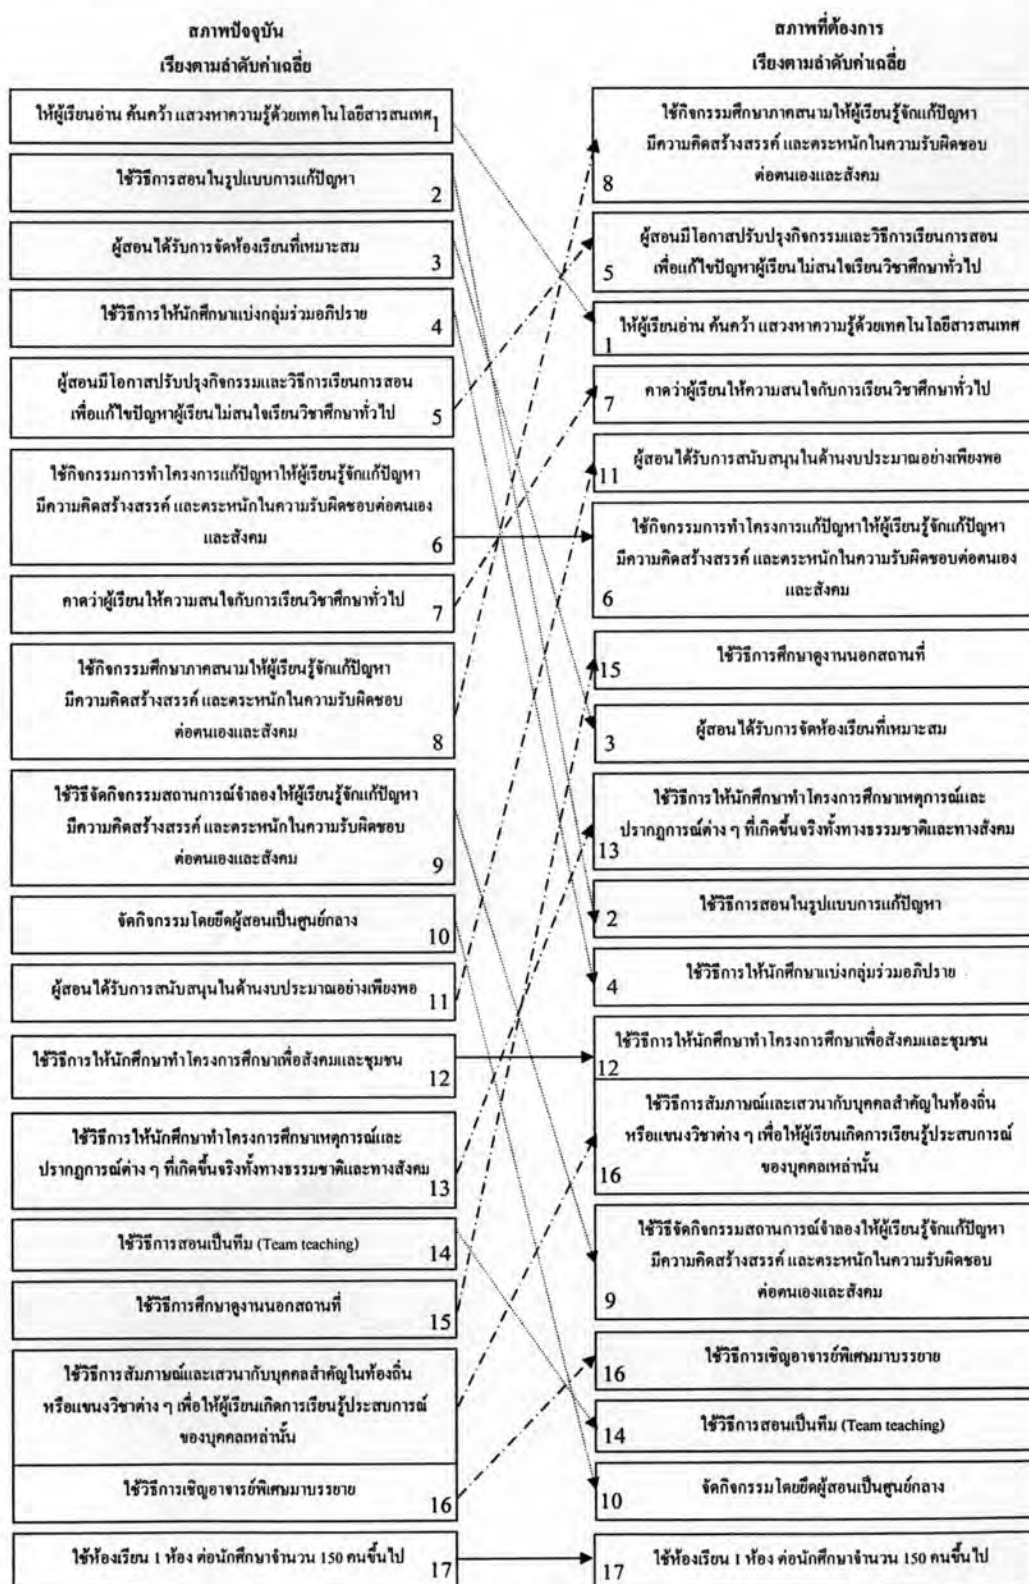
สภาพปัจจุบัน
เรียงตามลำดับค่าเฉลี่ย

ให้ผู้เรียนอ่าน ค้นคว้า แสวงหาความรู้ด้วยเทคโนโลยีสารสนเทศ 1

ใช้วิธีการสอนในรูปแบบการแก้ปัญหา 2

ผู้สอนได้รับการจัดห้องเรียนที่เหมาะสม 3

ใช้วิธีการให้นักศึกษาแบ่งกลุ่มร่วมอภิปราย 4

ผู้สอนมีโอกาสปรับปรุงกิจกรรมและวิธีการเรียนการสอน เพื่อแก้ไขปัญหาผู้เรียนไม่สนใจเรียนวิชาศึกษาทั่วไป 5

ใช้กิจกรรมการทำโครงการแก้ปัญหาให้ผู้เรียนรู้จักแก้ปัญหา มีความคิดสร้างสรรค์ และตระหนักในความรับผิดชอบต่อตนเอง และสังคม 6

คาดว่าผู้เรียนให้ความสนใจกับการเรียนวิชาศึกษาทั่วไป 7

ใช้กิจกรรมศึกษาภาคสนามให้ผู้เรียนรู้จักแก้ปัญหา มีความคิดสร้างสรรค์ และตระหนักในความรับผิดชอบต่อตนเองและสังคม 8

ใช้วิธีจัดกิจกรรมสถานการณ์จำลองให้ผู้เรียนรู้จักแก้ปัญหา มีความคิดสร้างสรรค์ และตระหนักในความรับผิดชอบต่อตนเองและสังคม 9

จัดกิจกรรมโดยยึดผู้สอนเป็นศูนย์กลาง 10

ผู้สอนได้รับการสนับสนุนในด้านงบประมาณอย่างเพียงพอ 11

ใช้วิธีการให้นักศึกษาทำโครงการศึกษาเพื่อสังคมและชุมชน 12

ใช้วิธีการให้นักศึกษาทำโครงการศึกษาเหตุการณ์และปรากฏการณ์ต่าง ๆ ที่เกิดขึ้นจริงทั้งทางธรรมชาติและทางสังคม 13

ใช้วิธีการสอนเป็นทีม (Team teaching) 14

ใช้วิธีการศึกษาดูงานนอกสถานที่ 15

ใช้วิธีการสัมภาษณ์และเสวนากับบุคคลสำคัญในท้องถิ่น หรือแขนงวิชาต่าง ๆ เพื่อให้ผู้เรียนเกิดการเรียนรู้ประสบการณ์ของบุคคลเหล่านั้น

ใช้วิธีการเชิญอาจารย์พิเศษมาบรรยาย 16

ใช้ห้องเรียน 1 ห้อง ต่อนักศึกษาจำนวน 150 คนขึ้นไป 17

สภาพที่ต้องการ
เรียงตามลำดับค่าเฉลี่ย

ใช้กิจกรรมศึกษาภาคสนามให้ผู้เรียนรู้จักแก้ปัญหา มีความคิดสร้างสรรค์ และตระหนักในความรับผิดชอบต่อตนเองและสังคม 8

ผู้สอนมีโอกาสปรับปรุงกิจกรรมและวิธีการเรียนการสอน เพื่อแก้ไขปัญหาผู้เรียนไม่สนใจเรียนวิชาศึกษาทั่วไป 5

ให้ผู้เรียนอ่าน ค้นคว้า แสวงหาความรู้ด้วยเทคโนโลยีสารสนเทศ 1

คาดว่าผู้เรียนให้ความสนใจกับการเรียนวิชาศึกษาทั่วไป 7

ผู้สอนได้รับการสนับสนุนในด้านงบประมาณอย่างเพียงพอ 11

ใช้กิจกรรมการทำโครงการแก้ปัญหาให้ผู้เรียนรู้จักแก้ปัญหา มีความคิดสร้างสรรค์ และตระหนักในความรับผิดชอบต่อตนเอง และสังคม 6

ใช้วิธีการศึกษาดูงานนอกสถานที่ 15

ผู้สอนได้รับการจัดห้องเรียนที่เหมาะสม 3

ใช้วิธีการให้นักศึกษาทำโครงการศึกษาเหตุการณ์และปรากฏการณ์ต่าง ๆ ที่เกิดขึ้นจริงทั้งทางธรรมชาติและทางสังคม 13

ใช้วิธีการสอนในรูปแบบการแก้ปัญหา 2

ใช้วิธีการให้นักศึกษาแบ่งกลุ่มร่วมอภิปราย 4

ใช้วิธีการให้นักศึกษาทำโครงการศึกษาเพื่อสังคมและชุมชน 12

ใช้วิธีการสัมภาษณ์และเสวนากับบุคคลสำคัญในท้องถิ่น หรือแขนงวิชาต่าง ๆ เพื่อให้ผู้เรียนเกิดการเรียนรู้ประสบการณ์ของบุคคลเหล่านั้น 16

ใช้วิธีจัดกิจกรรมสถานการณ์จำลองให้ผู้เรียนรู้จักแก้ปัญหา มีความคิดสร้างสรรค์ และตระหนักในความรับผิดชอบต่อตนเองและสังคม 9

ใช้วิธีการเชิญอาจารย์พิเศษมาบรรยาย 16

ใช้วิธีการสอนเป็นทีม (Team teaching) 14

จัดกิจกรรมโดยยึดผู้สอนเป็นศูนย์กลาง 10

ใช้ห้องเรียน 1 ห้อง ต่อนักศึกษาจำนวน 150 คนขึ้นไป 17